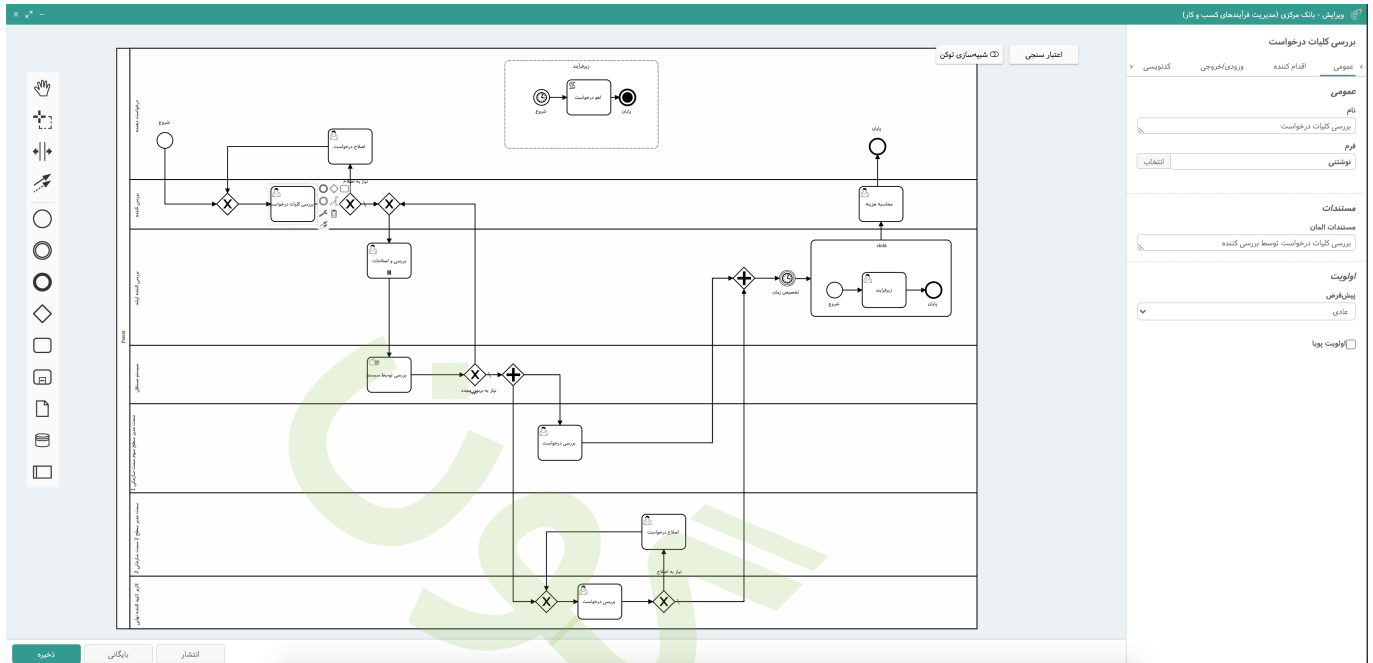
ویرایش - بانک مرکزی (مدیریت فرآیندهای کسب و کار)

اعتبار سنجی
شبیه‌سازی توکن

زیرفرآیند
لغو درخواست
شروع
پایان

شروع
اصلاح درخواست
پایان
نیاز به اصلاح
بررسی کلیات درخواست
محاسبه هزینه
بررسی و اصلاحات
تخصیص زمان
شروع
زیرفرآیند
پایان
بررسی توسط سیستم
نیاز به بررسی مجدد
بررسی درخواست
اصلاح درخواست
نیاز به اصلاح
بررسی درخواست

Pool

بررسی کلیات درخواست
عمومی
اقدام کننده
ورودی/خروجی
کدنویسی

عمومی
نام
بررسی کلیات درخواست
فرم
نوشتنی
انتخاب

مستندات
مستندات المان
بررسی کلیات درخواست توسط بررسی کننده

اولویت
پیش‌فرض
عادی
اولویت پویا

ذخیره
بایگانی
انتشار